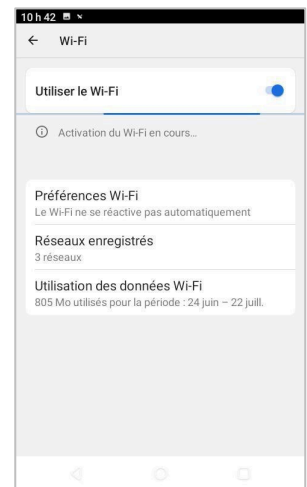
10 h 42

Wi-Fi

Utiliser le Wi-Fi

Activation du Wi-Fi en cours...

Préférences Wi-Fi
Le Wi-Fi ne se réactive pas automatiquement

Réseaux enregistrés
3 réseaux

Utilisation des données Wi-Fi
805 Mo utilisés pour la période : 24 juin – 22 juill.